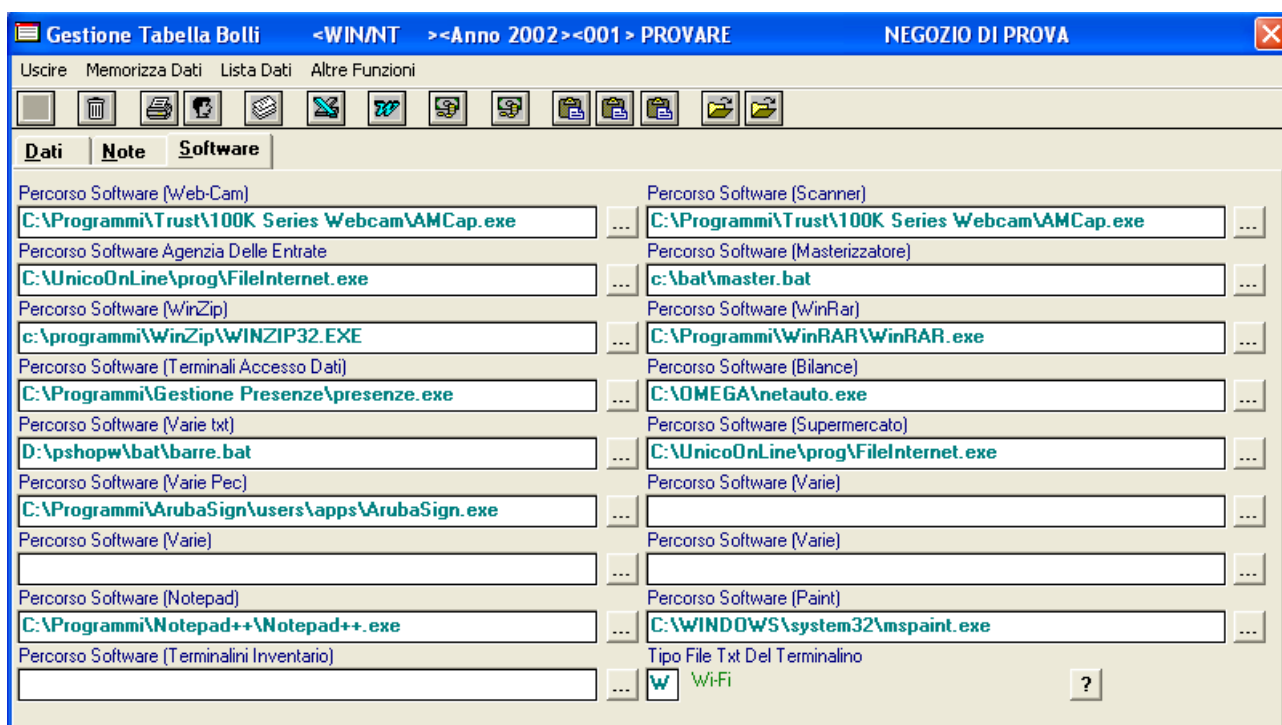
Gestione Tabella Bolli <WIN/NT ><Anno 2002><001 > PROVARE NEGOZIO DI PROVA

Uscire Memorizza Dati Lista Dati Altre Funzioni

Dati Note Software

Percorso Software (Web-Cam)
C:\Programmi\Trust\100K Series Webcam\AMCap.exe ...
Percorso Software Agenzia Delle Entrate
C:\UnicoOnLine\prog\FileInternet.exe ...
Percorso Software (WinZip)
c:\programmi\WinZip\WINZIP32.EXE ...
Percorso Software (Terminali Accesso Dati)
C:\Programmi\Gestione Presenze\presenze.exe ...
Percorso Software (Varie txt)
D:\pshopw\bat\barre.bat ...
Percorso Software (Varie Pec)
C:\Programmi\ArubaSign\users\apps\ArubaSign.exe ...
Percorso Software (Varie)
...
Percorso Software (Notepad)
C:\Programmi\Notepad++\Notepad++.exe ...
Percorso Software (Terminalini Inventario)
...

Percorso Software (Scanner)
C:\Programmi\Trust\100K Series Webcam\AMCap.exe ...
Percorso Software (Masterizzatore)
c:\bat\master.bat ...
Percorso Software (WinRar)
C:\Programmi\WinRAR\WinRAR.exe ...
Percorso Software (Bilance)
C:\OMEGA\netauto.exe ...
Percorso Software (Supermercato)
C:\UnicoOnLine\prog\FileInternet.exe ...
Percorso Software (Varie)
...
Percorso Software (Varie)
...
Percorso Software (Paint)
C:\WINDOWS\system32\mspaint.exe ...
Tipo File Txt Del Terminalino
W Wi-Fi ?